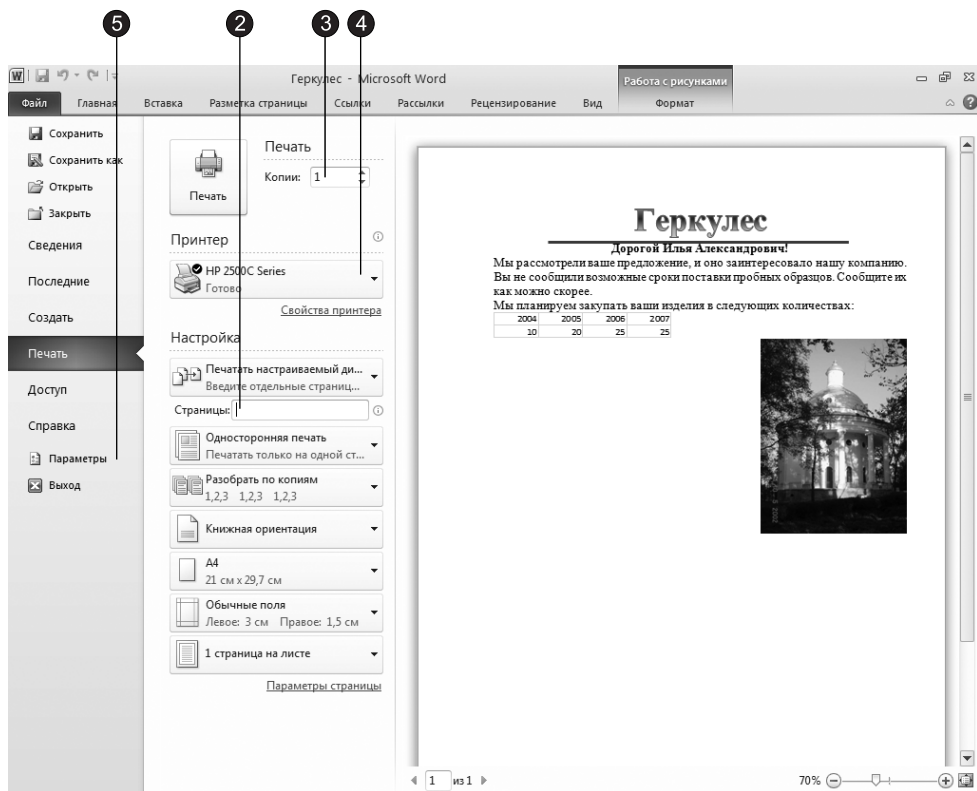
5 2 3 4

Геркулес - Microsoft Word

Работа с рисунками

Файл Главная Вставка Разметка страницы Ссылки Рассылки Рецензирование Вид Формат

Сохранить
Сохранить как
Открыть
Закрыть
Сведения
Последние
Создать
Печать
Доступ
Справка
Параметры
Выход

Печать

Копии: 1

Печать

Принтер

HP 2500C Series
Готово

Свойства принтера

Настройка

Печатать настраиваемый ди...
Введите отдельные страниц...

Страницы:

Односторонняя печать
Печатать только на одной ст...

Разобрать по копиям
1,2,3 1,2,3 1,2,3

Книжная ориентация

A4
21 см x 29,7 см

Обычные поля
Левое: 3 см Правое: 1,5 см

1 страница на листе

Параметры страницы

Геркулес

Дорогой Илья Александрович!

Мы рассмотрели ваше предложение, и оно заинтересовало нашу компанию. Вы не сообщили возможные сроки поставки пробных образцов. Сообщите их как можно скорее.

Мы планируем закупать ваши изделия в следующих количествах:

| 2004 | 2005 | 2006 | 2007 |
|---|---|---|---|
| 10 | 20 | 25 | 25 |

1 из 1

70%